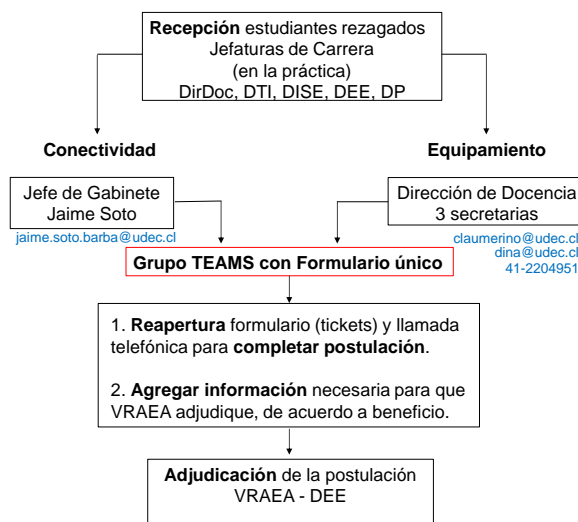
Recepción estudiantes rezagados
Jefaturas de Carrera
(en la práctica)
DirDoc, DTI, DISE, DEE, DP

Conectividad

Equipamiento

Jefe de Gabinete
Jaime Soto

jaime.soto.barba@udec.cl

Dirección de Docencia
3 secretarias

claumerino@udec.cl
dina@udec.cl
41-2204951

Grupo TEAMS con Formulario único

1. Reapertura formulario (tickets) y llamada telefónica para completar postulación.

2. Agregar información necesaria para que VRAEA adjudique, de acuerdo a beneficio.

Adjudicación de la postulación
VRAEA - DEE